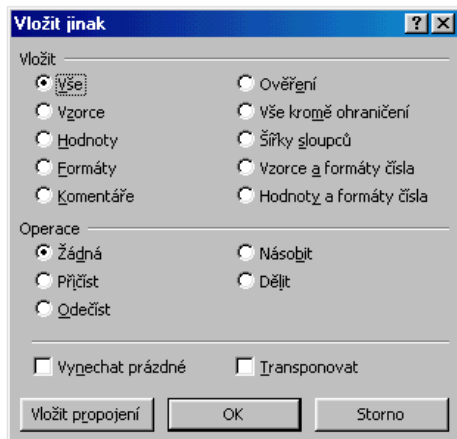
Vložit jinak

?

Vložit

Vše

Ověření

Vzorce

Vše kromě ohraničení

Hodnoty

Šířky sloupců

Formáty

Vzorce a formáty čísla

Komentáře

Hodnoty a formáty čísla

Operace

Žádná

Násobit

Přičíst

Dělit

Odečíst

Vynechat prázdné

Transponovat

Vložit propojení

OK

Storno